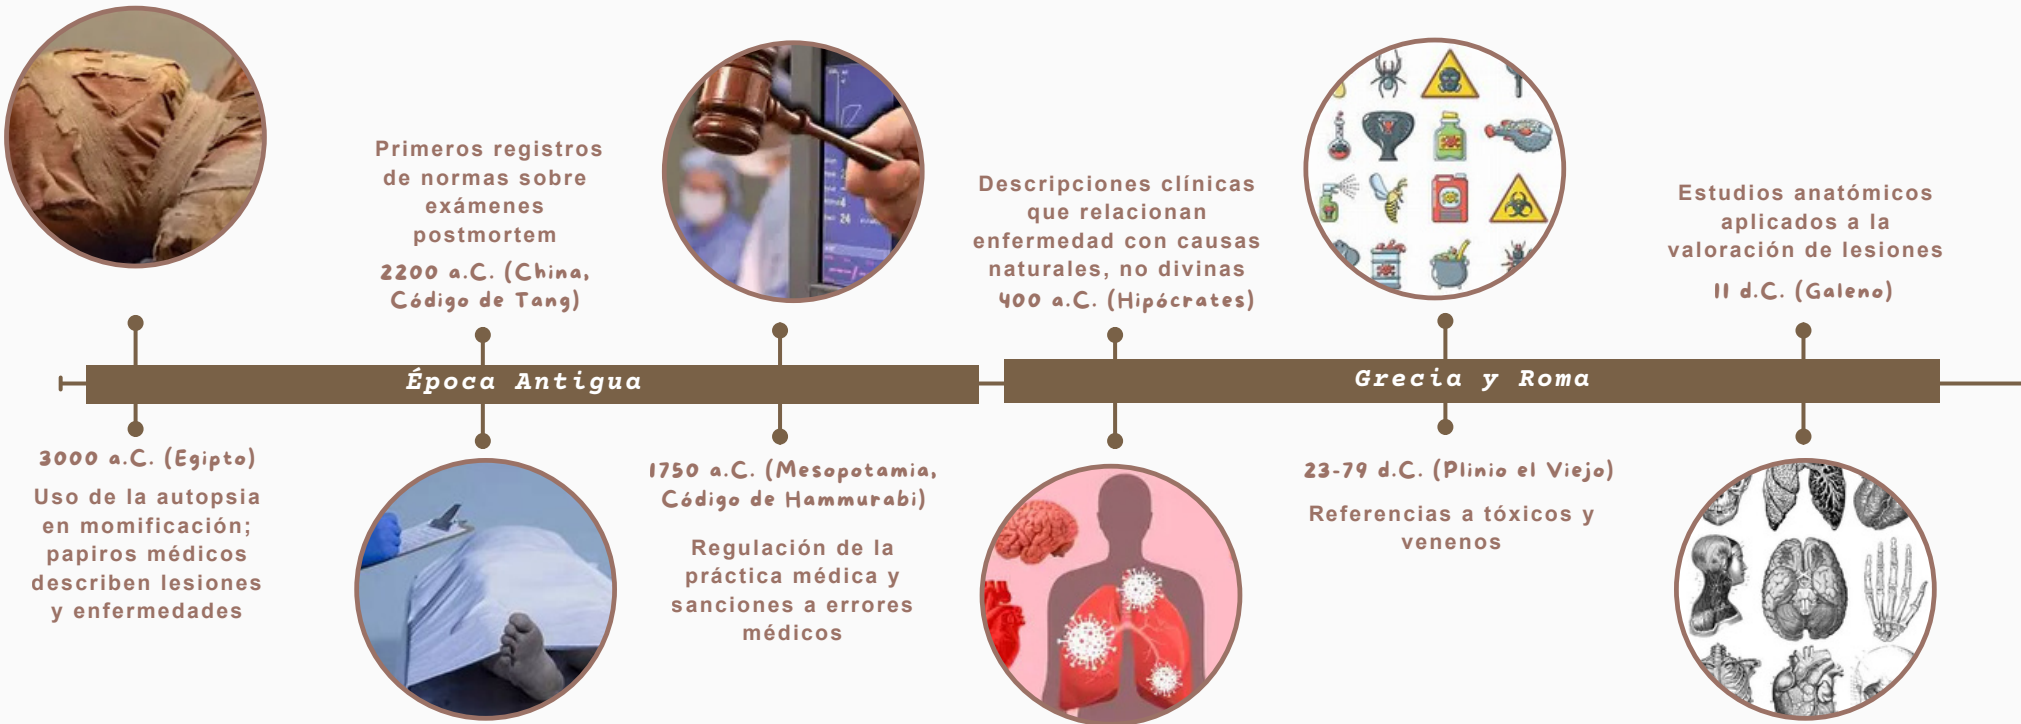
Primeros registros de normas sobre exámenes postmortem

2200 a.C. (China, Código de Tang)

Descripciones clínicas que relacionan enfermedad con causas naturales, no divinas

400 a.C. (Hipócrates)

Estudios anatómicos aplicados a la valoración de lesiones

II d.C. (Galeno)

Época Antigua

Grecia y Roma

3000 a.C. (Egipto)

Uso de la autopsia en momificación; papiros médicos describen lesiones y enfermedades

1750 a.C. (Mesopotamia, Código de Hammurabi)

Regulación de la práctica médica y sanciones a errores médicos

23-79 d.C. (Plinio el Viejo)

Referencias a tóxicos y venenos